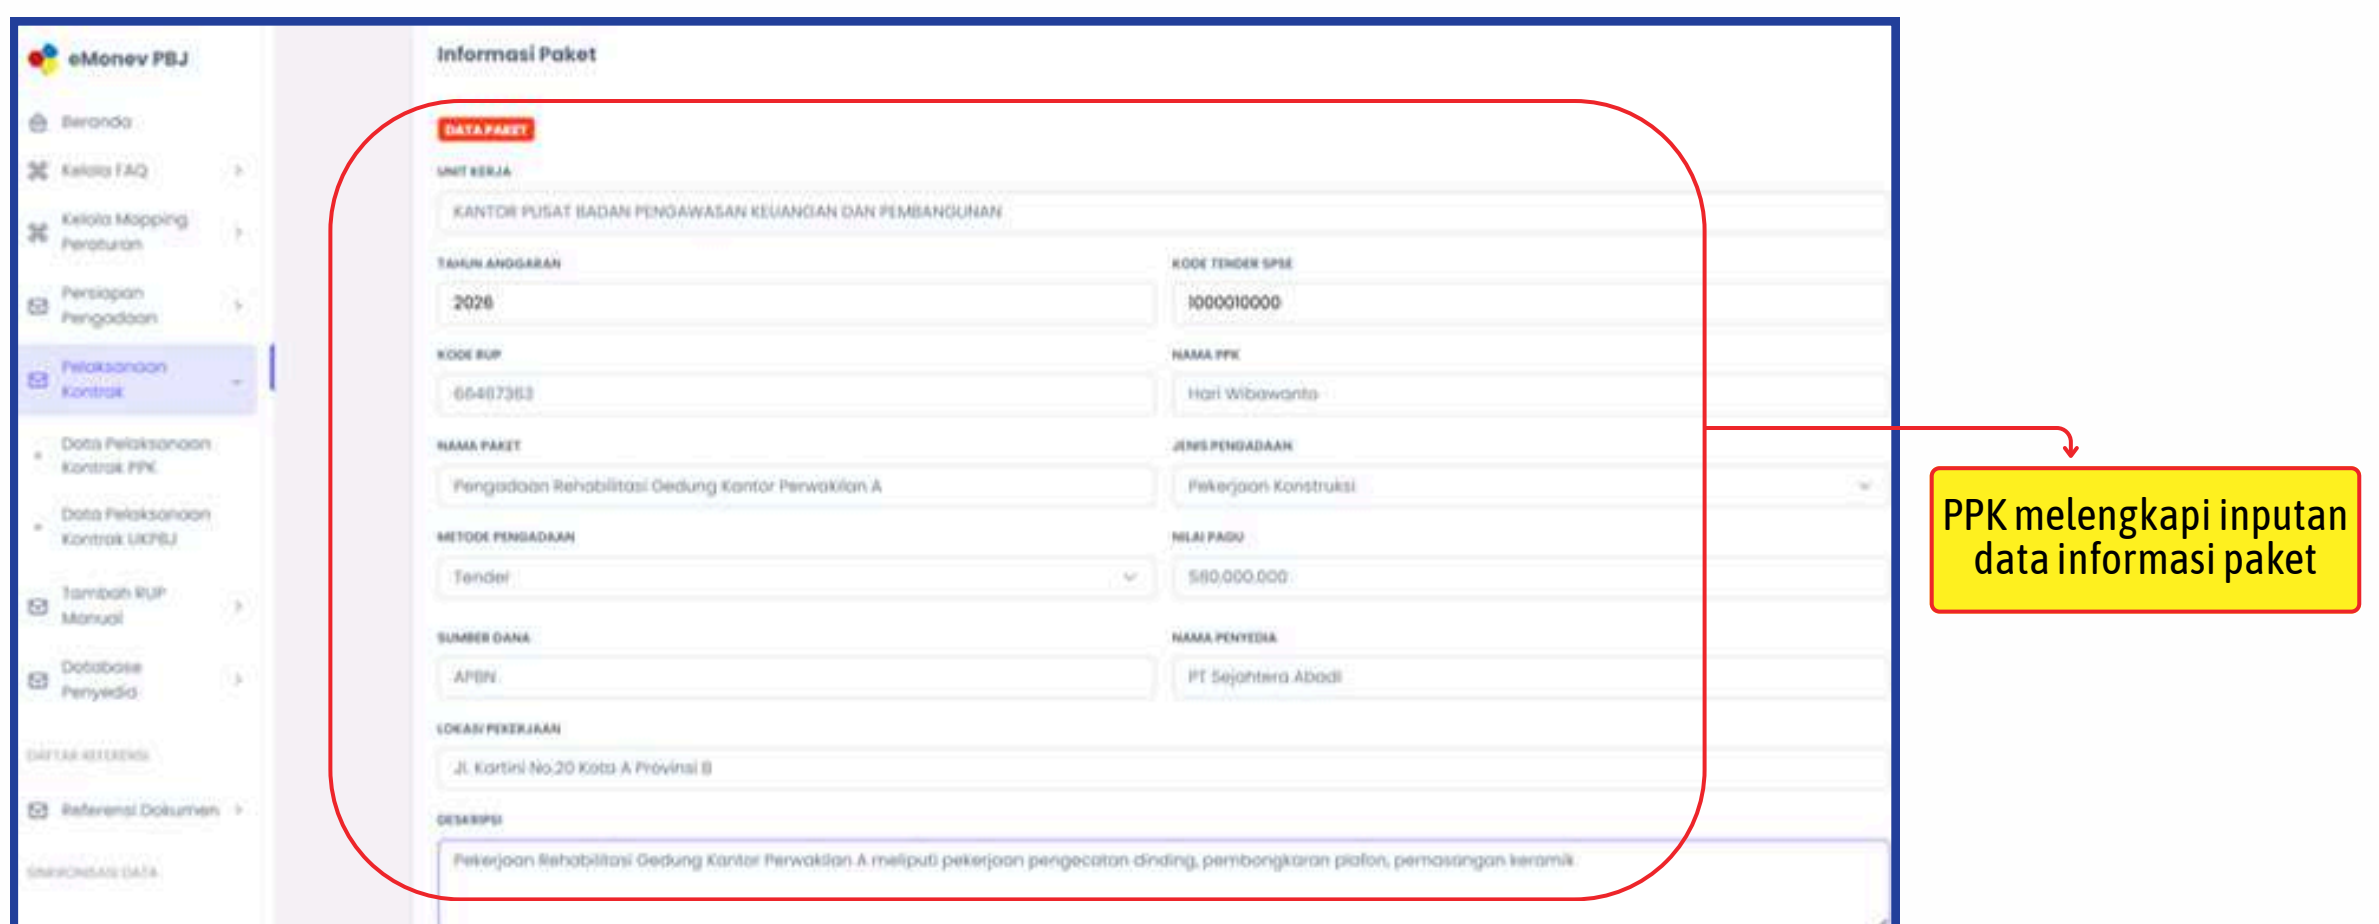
eMonev PBJ

Beranda
Kelola FAQ
Kelola Mapping Peraturan
Persiapan Pengadaan
Pelaksanaan Kontrak
Data Pelaksanaan Kontrak PPK
Data Pelaksanaan Kontrak UKPBJ
Tambah RUP Manual
Database Penyedia
DAFTAR REFERENSI
Referensi Dokumen
SINKRONISASI DATA

Informasi Paket

DATA PAKET

UNIT KERJA
KANTOR PUSAT BADAN PENGAWASAN KEUANGAN DAN PEMBANGUNAN

TAHUN ANGGARAN
2026

KODE TENDER SPSE
1000010000

KODE RUP
66467363

NAMA PPK
Hari Wibawanto

NAMA PAKET
Pengadaan Rehabilitasi Gedung Kantor Perwakilan A

JENIS PENGADAAN
Pekerjaan Konstruksi

METODE PENGADAAN
Tender

NILAI PAGU
580.000.000

SUMBER DANA
APBN

NAMA PENYEDIA
PT Sejahtera Abadi

LOKASI PEKERJAAN
Jl. Kartini No.20 Kota A Provinsi B

DESKRIPSI
Pekerjaan Rehabilitasi Gedung Kantor Perwakilan A meliputi pekerjaan pengecatan dinding, pembongkaran plafon, pemasangan keramik

PPK melengkapi inputan data informasi paket